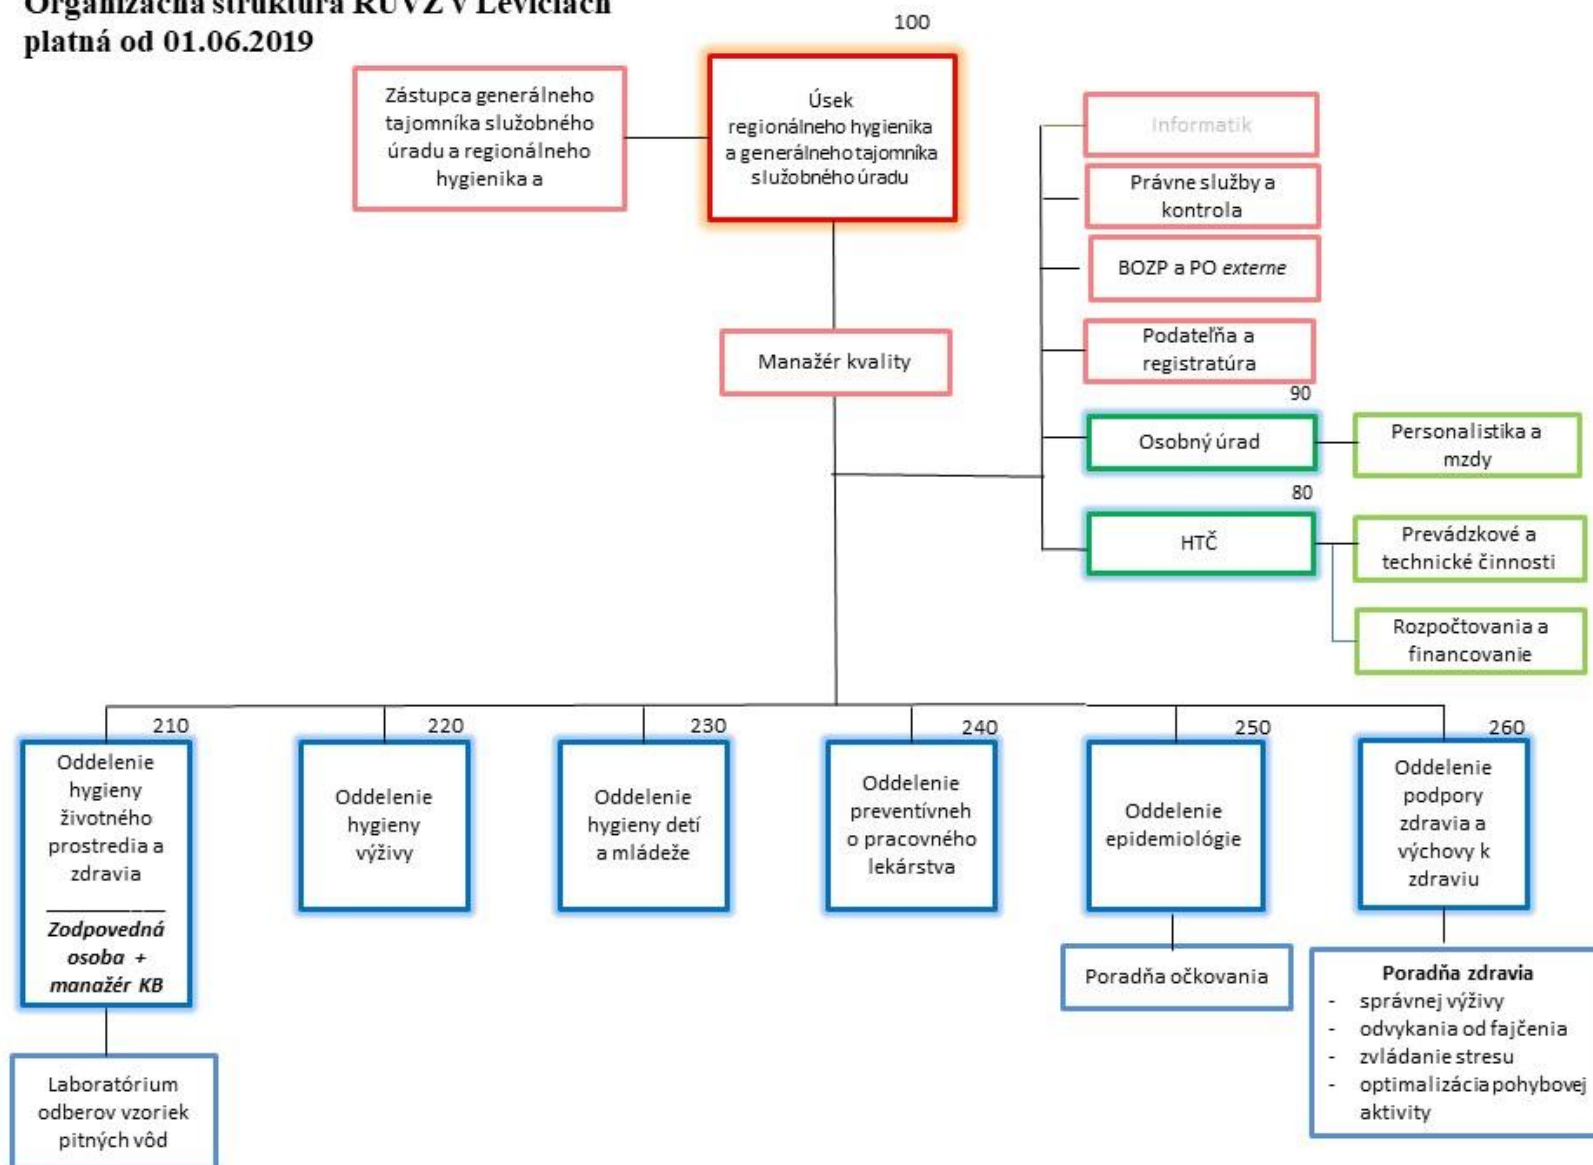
Organizačná štruktúra RÚVZ v Leviciach
platná od 01.06.2019

100

Zástupca generálneho tajomníka služobného úradu a regionálneho hygienika a

Úsek regionálneho hygienika a generálneho tajomníka služobného úradu

Informatik

Právne služby a kontrola

BOZP a PO *externe*

Podateľňa a registratúra

Manažér kvality

90

Osobný úrad

Personalistika a mzdy

80

HTČ

Prevádzkové a technické činnosti

Rozpočtovania a financovanie

210

Oddelenie hygieny životného prostredia a zdravia

**Zodpovedná osoba + manažér KB**

Laboratórium odberov vzoriek pitných vôd

220

Oddelenie hygieny výživy

230

Oddelenie hygieny detí a mládeže

240

Oddelenie preventívneh o pracovného lekárstva

250

Oddelenie epidemiológie

Poradňa očkovania

260

Oddelenie podpory zdravia a výchovy k zdraviu

**Poradňa zdravia**
- správnej výživy
- odvykania od fajčenia
- zvládanie stresu
- optimalizácia pohybovej aktivity